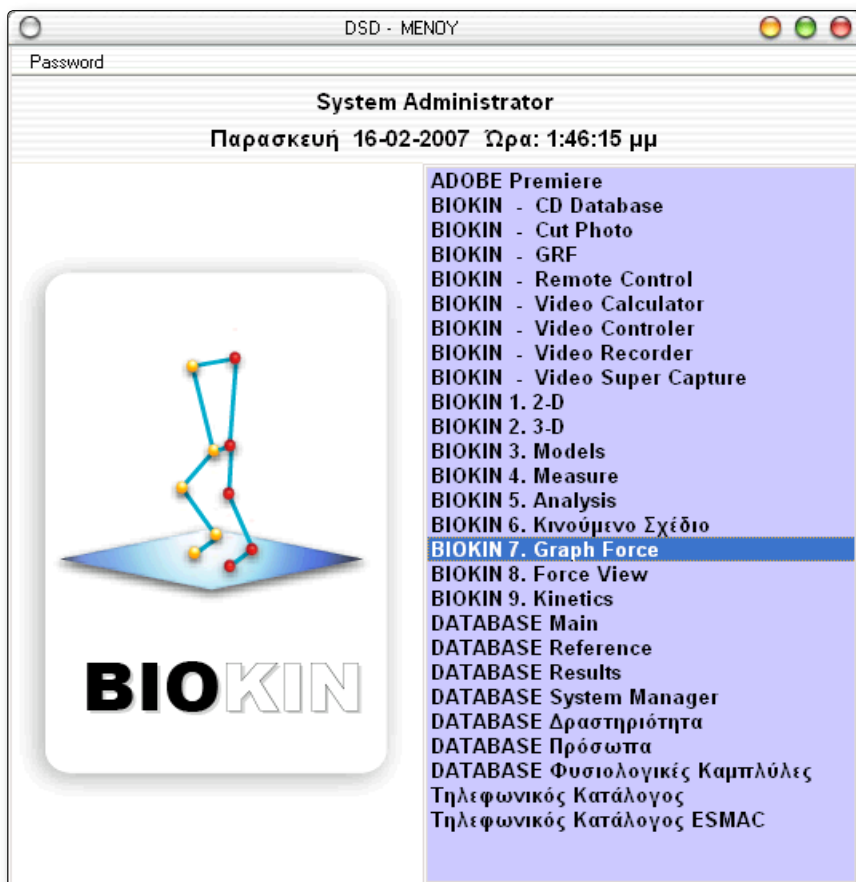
DSD - ΜΕΝΟΥ

Password

System Administrator

Παρασκευή 16-02-2007 Ώρα: 1:46:15 μμ

BIOKIN

ADOBE Premiere
BIOKIN - CD Database
BIOKIN - Cut Photo
BIOKIN - GRF
BIOKIN - Remote Control
BIOKIN - Video Calculator
BIOKIN - Video Controler
BIOKIN - Video Recorder
BIOKIN - Video Super Capture
BIOKIN 1. 2-D
BIOKIN 2. 3-D
BIOKIN 3. Models
BIOKIN 4. Measure
BIOKIN 5. Analysis
BIOKIN 6. Κινούμενο Σχέδιο
BIOKIN 7. Graph Force
BIOKIN 8. Force View
BIOKIN 9. Kinetics
DATABASE Main
DATABASE Reference
DATABASE Results
DATABASE System Manager
DATABASE Δραστηριότητα
DATABASE Πρόσωπα
DATABASE Φυσιολογικές Καμπλύλες
Τηλεφωνικός Κατάλογος
Τηλεφωνικός Κατάλογος ESMAC